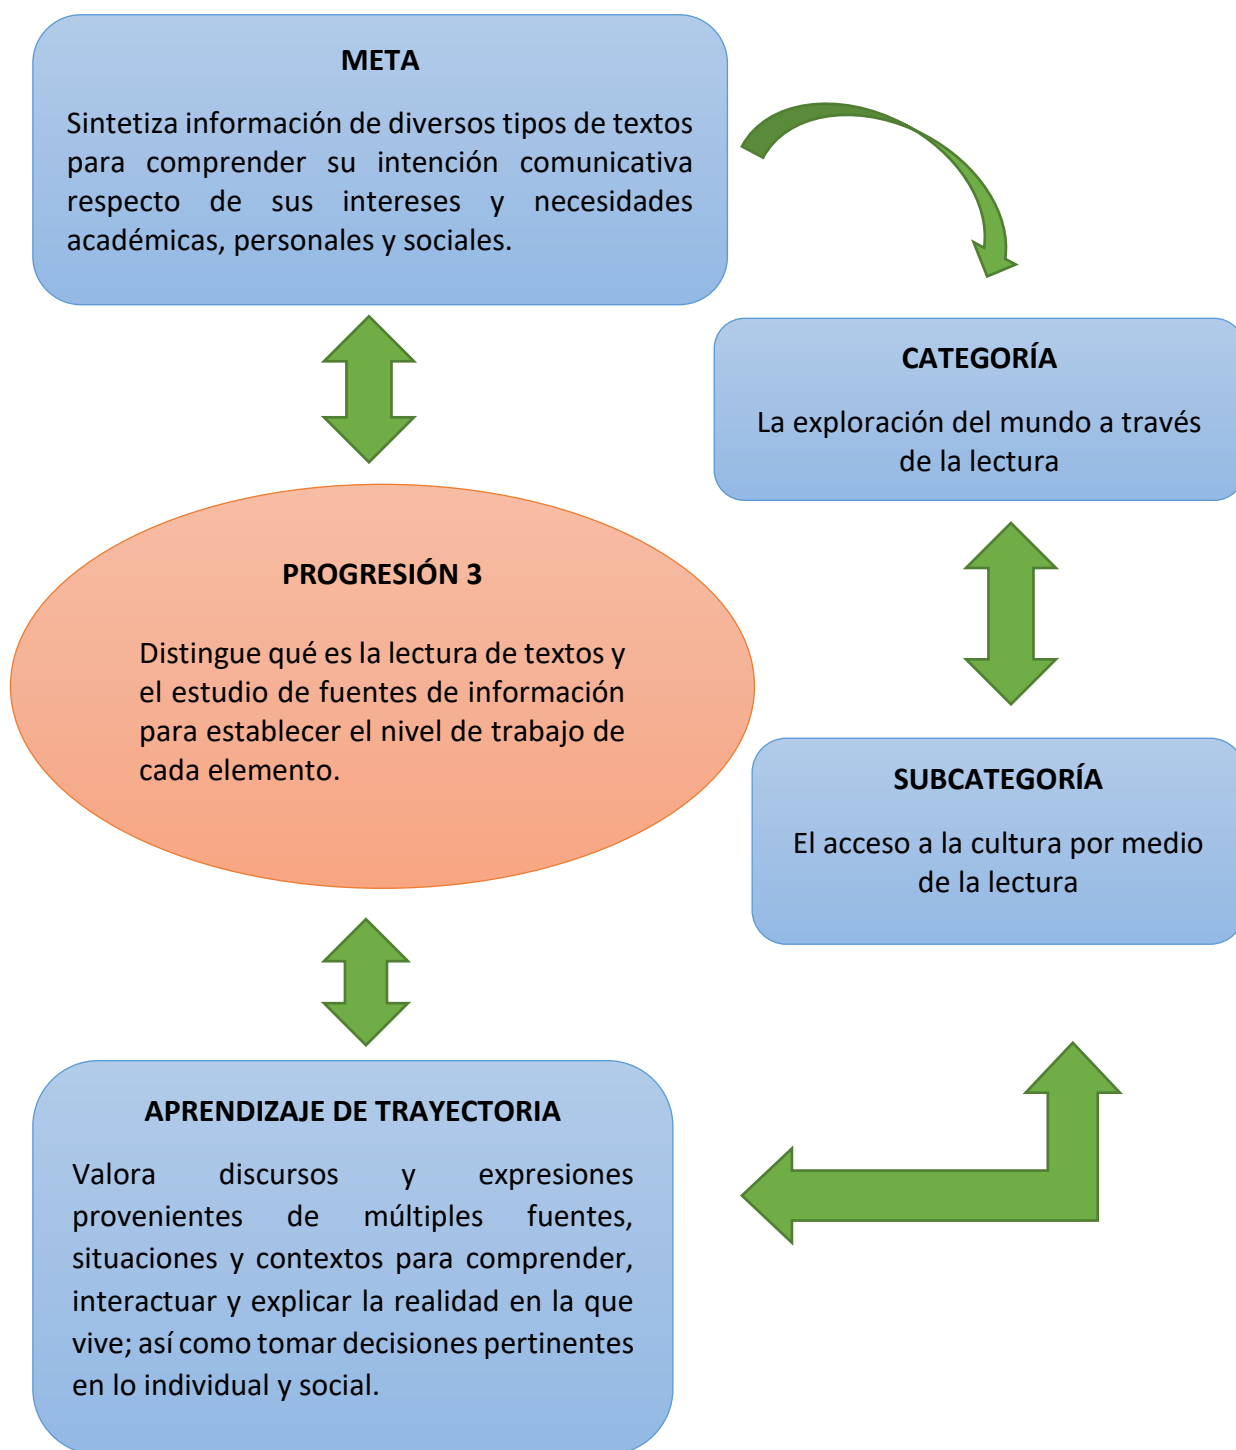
META

Sintetiza información de diversos tipos de textos para comprender su intención comunicativa respecto de sus intereses y necesidades académicas, personales y sociales.

CATEGORÍA

La exploración del mundo a través de la lectura

PROGRESIÓN 3

Distingue qué es la lectura de textos y el estudio de fuentes de información para establecer el nivel de trabajo de cada elemento.

SUBCATEGORÍA

El acceso a la cultura por medio de la lectura

APRENDIZAJE DE TRAYECTORIA

Valora discursos y expresiones provenientes de múltiples fuentes, situaciones y contextos para comprender, interactuar y explicar la realidad en la que vive; así como tomar decisiones pertinentes en lo individual y social.